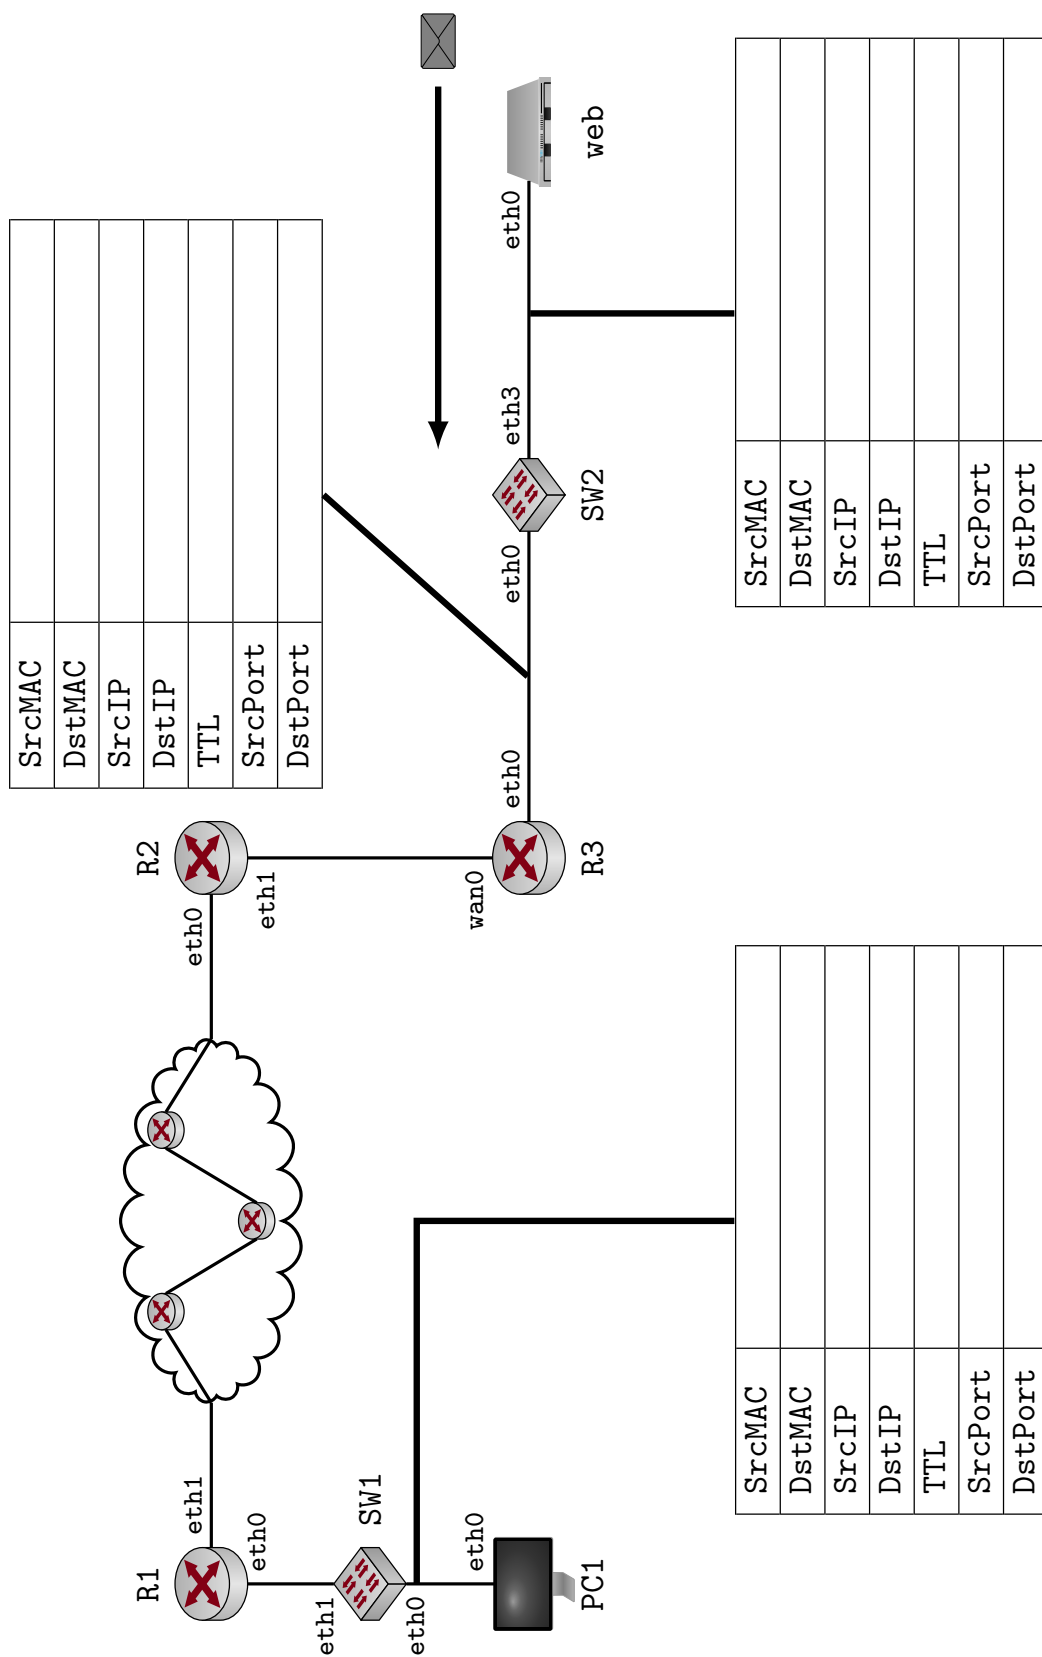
web
eth0
eth3
SW2
eth0
eth0
R2
R3
eth0
eth1
wan0

| SrcMAC | |
|---|---|
| DstMAC | |
| SrcIP | |
| DstIP | |
| TTL | |
| SrcPort | |
| DstPort | |

| SrcMAC | |
|---|---|
| DstMAC | |
| SrcIP | |
| DstIP | |
| TTL | |
| SrcPort | |
| DstPort | |

R1
eth1
eth0
SW1
eth1
eth0
eth0
PC1

| SrcMAC | |
|---|---|
| DstMAC | |
| SrcIP | |
| DstIP | |
| TTL | |
| SrcPort | |
| DstPort | |